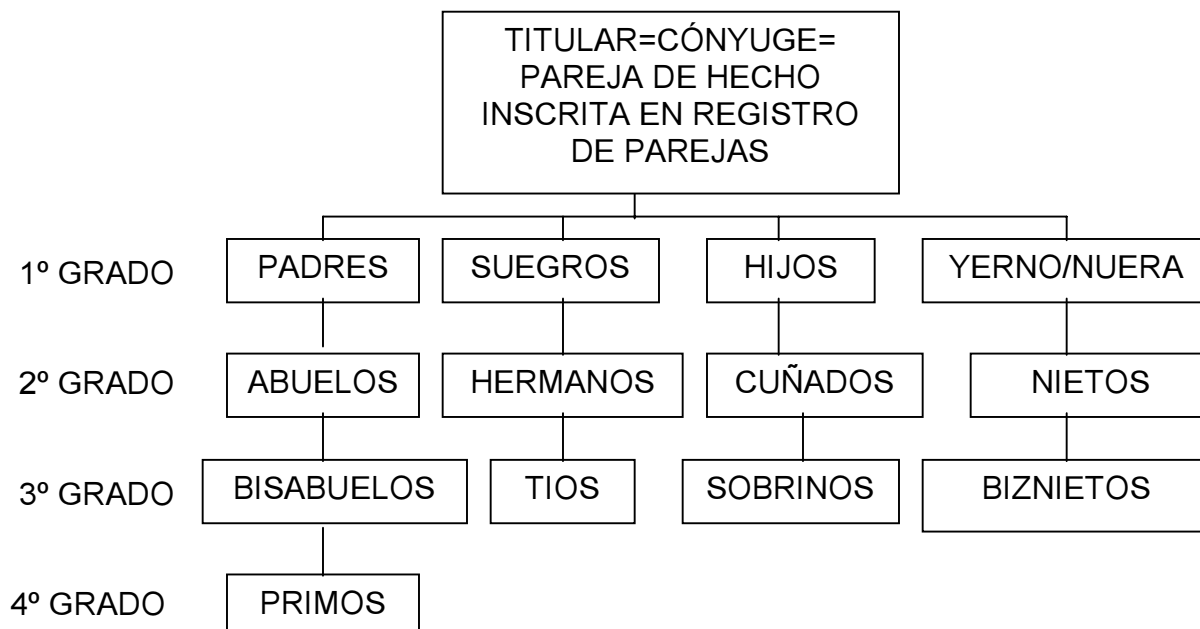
TITULAR=CÓNYUGE= PAREJA DE HECHO INSCRITA EN REGISTRO DE PAREJAS

1º GRADO
PADRES
SUEGROS
HIJOS
YERNO/NUERA

2º GRADO
ABUELOS
HERMANOS
CUÑADOS
NIETOS

3º GRADO
BISABUELOS
TIOS
SOBRINOS
BIZNIETOS

4º GRADO
PRIMOS